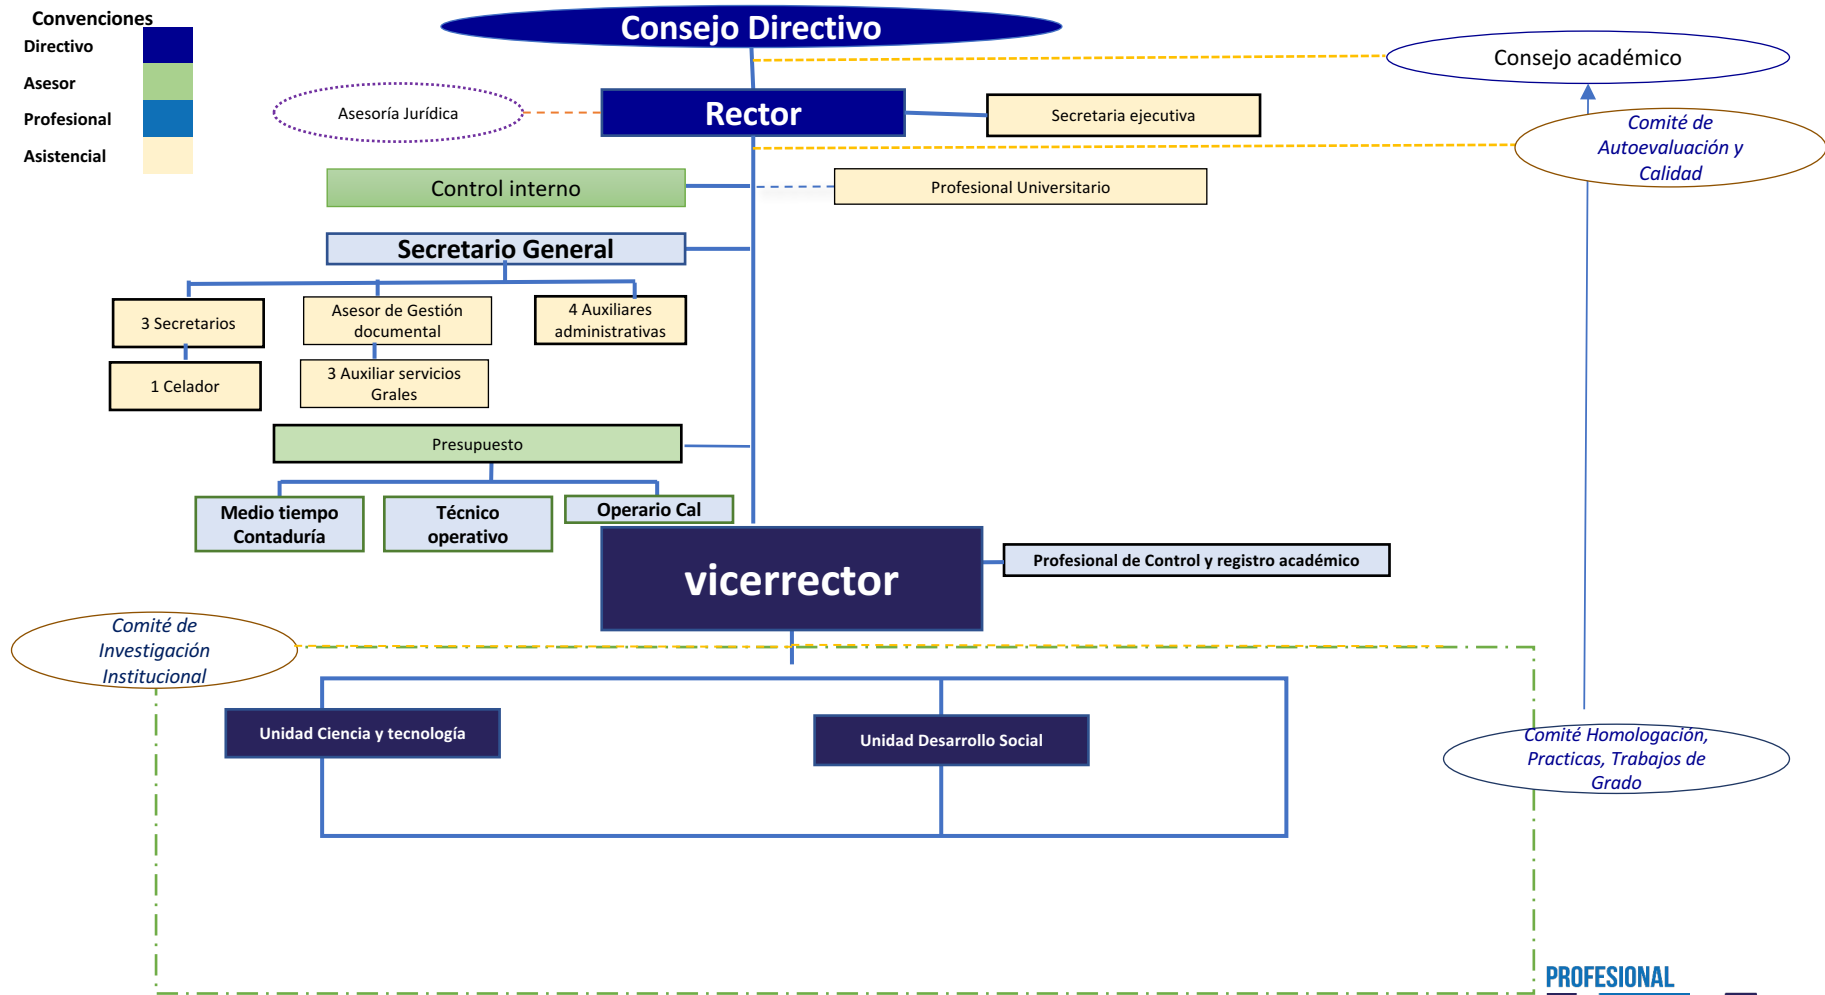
Convenciones
Directivo
Asesor
Profesional
Asistencial

Consejo Directivo

Consejo académico

Asesoría Jurídica

Rector

Secretaria ejecutiva

Comité de Autoevaluación y Calidad

Control interno

Profesional Universitario

Secretario General

3 Secretarios

Asesor de Gestión documental

4 Auxiliares administrativas

1 Celador

3 Auxiliar servicios Grales

Presupuesto

Medio tiempo Contaduría

Técnico operativo

Operario Cal

vicerrector

Profesional de Control y registro académico

Comité de Investigación Institucional

Unidad Ciencia y tecnología

Unidad Desarrollo Social

Comité Homologación, Practicas, Trabajos de Grado

PROFESIONAL